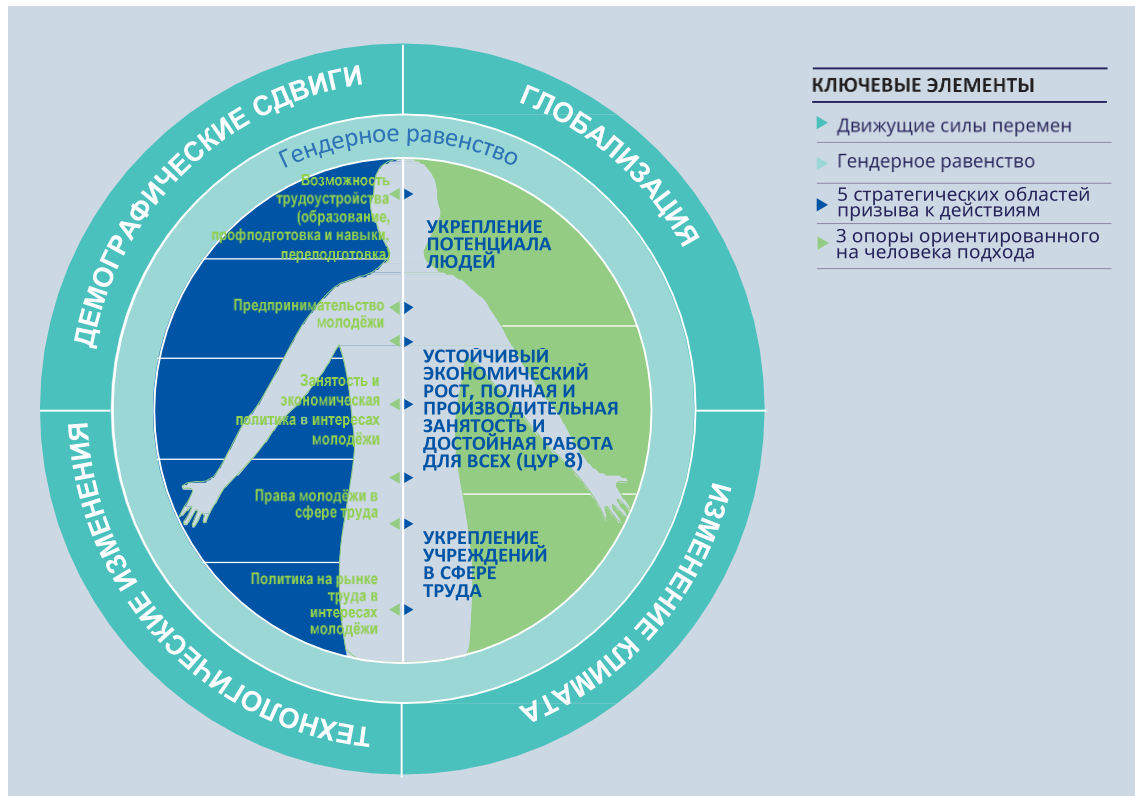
ДЕМОГРАФИЧЕСКИЕ СДВИГИ

ГЛОБАЛИЗАЦИЯ

ИЗМЕНЕНИЕ КЛИМАТА

ТЕХНОЛОГИЧЕСКИЕ ИЗМЕНЕНИЯ

Гендерное равенство

Возможность трудоустройства (образование, профподготовка и навыки, переподготовка)

Предпринимательство молодёжи

Занятость и экономическая политика в интересах молодёжи

Права молодёжи в сфере труда

Политика на рынке труда в интересах молодёжи

УКРЕПЛЕНИЕ ПОТЕНЦИАЛА ЛЮДЕЙ

УСТОЙЧИВЫЙ ЭКОНОМИЧЕСКИЙ РОСТ, ПОЛНАЯ И ПРОИЗВОДИТЕЛЬНАЯ ЗАНЯТОСТЬ И ДОСТОЙНАЯ РАБОТА ДЛЯ ВСЕХ (ЦУР 8)

УКРЕПЛЕНИЕ УЧРЕЖДЕНИЙ В СФЕРЕ ТРУДА

КЛЮЧЕВЫЕ ЭЛЕМЕНТЫ

Движущие силы перемен

Гендерное равенство

5 стратегических областей призыва к действиям

3 опоры ориентированного на человека подхода